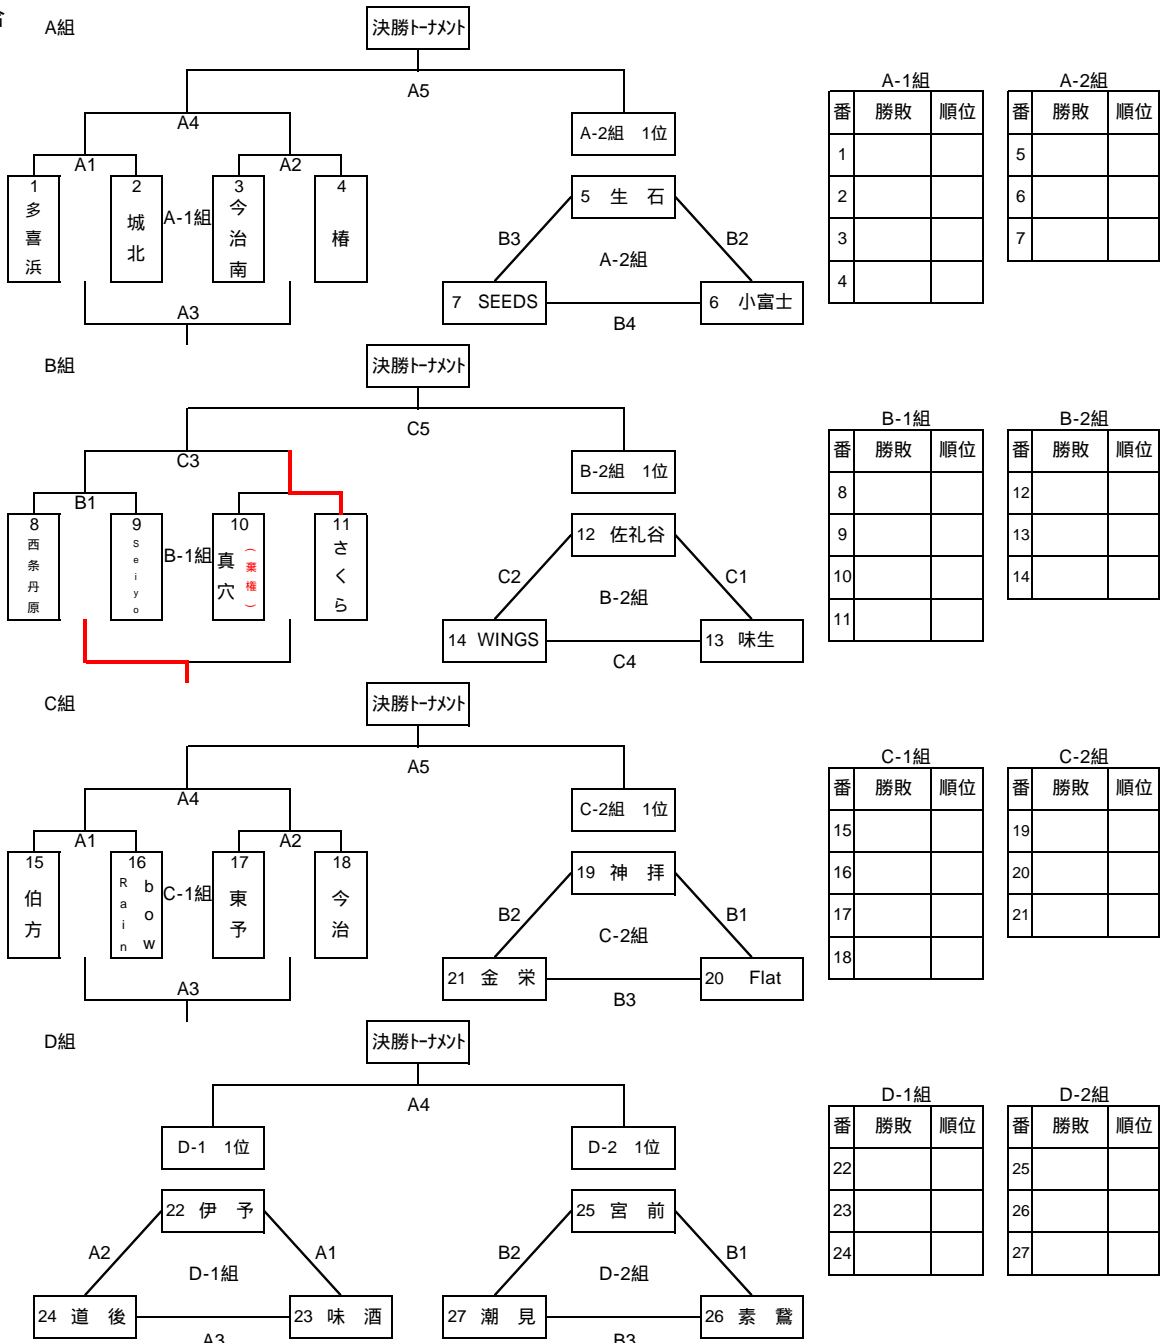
A組

決勝トーナメント

A5

A4

A-2組 1位

A1

A2

1 多喜浜

2 城北

A-1組

3 今治南

4 椿

5 生 石

B3

B2

A-2組

7 SEEDS

6 小富士

B4

A3

A-1組

| 番 | 勝敗 | 順位 |
|---|---|---|
| 1 | | |
| 2 | | |
| 3 | | |
| 4 | | |

A-2組

| 番 | 勝敗 | 順位 |
|---|---|---|
| 5 | | |
| 6 | | |
| 7 | | |

B組

決勝トーナメント

C5

C3

B-2組 1位

B1

8 西条丹原

9 Seiyo

B-1組

10 真穴 (棄権)

11 さくら

12 佐礼谷

C2

C1

B-2組

14 WINGS

13 味生

C4

B-1組

| 番 | 勝敗 | 順位 |
|---|---|---|
| 8 | | |
| 9 | | |
| 10 | | |
| 11 | | |

B-2組

| 番 | 勝敗 | 順位 |
|---|---|---|
| 12 | | |
| 13 | | |
| 14 | | |

C組

決勝トーナメント

A5

A4

C-2組 1位

A1

A2

15 伯方

16 Rainbow

C-1組

17 東予

18 今治

19 神 拝

B2

B1

C-2組

21 金 栄

20 Flat

B3

A3

C-1組

| 番 | 勝敗 | 順位 |
|---|---|---|
| 15 | | |
| 16 | | |
| 17 | | |
| 18 | | |

C-2組

| 番 | 勝敗 | 順位 |
|---|---|---|
| 19 | | |
| 20 | | |
| 21 | | |

D組

決勝トーナメント

A4

D-1 1位

D-2 1位

22 伊 予

A2

A1

D-1組

24 道 後

23 味 酒

A3

25 宮 前

B2

B1

D-2組

27 潮 見

26 素 鵞

B3

D-1組

| 番 | 勝敗 | 順位 |
|---|---|---|
| 22 | | |
| 23 | | |
| 24 | | |

D-2組

| 番 | 勝敗 | 順位 |
|---|---|---|
| 25 | | |
| 26 | | |
| 27 | | |